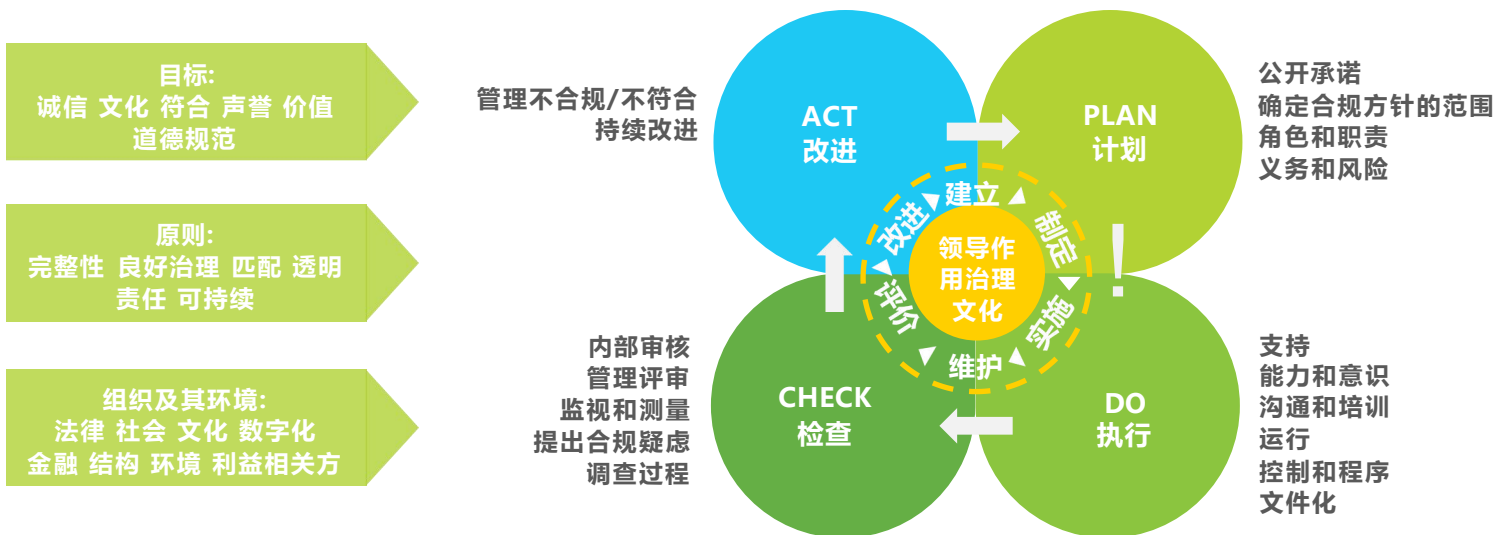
目标:
诚信 文化 符合 声誉 价值
道德规范

原则:
完整性 良好治理 匹配 透明
责任 可持续

组织及其环境:
法律 社会 文化 数字化
金融 结构 环境 利益相关方

管理不合规/不符合
持续改进

ACT
改进

PLAN
计划

公开承诺
确定合规方针的范围
角色和职责
义务和风险

建立
制定
实施
维护
评价
改进

领导作用治理文化

内部审核
管理评审
监视和测量
提出合规疑虑
调查过程

CHECK
检查

DO
执行

支持
能力和意识
沟通和培训
运行
控制和程序
文件化